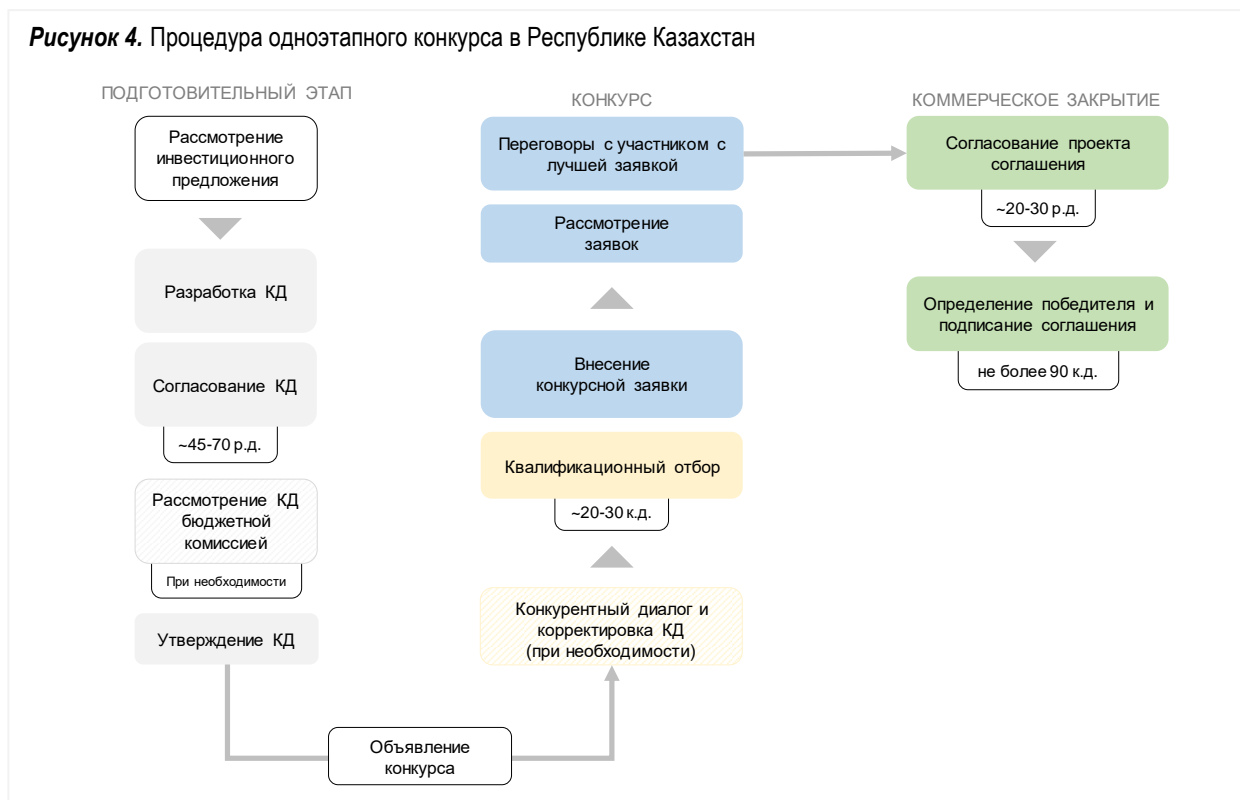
***Рисунок 4.*** Процедура одноэтапного конкурса в Республике Казахстан

ПОДГОТОВИТЕЛЬНЫЙ ЭТАП

Рассмотрение инвестиционного предложения

Разработка КД

Согласование КД

~45-70 р.д.

Рассмотрение КД бюджетной комиссией

При необходимости

Утверждение КД

Объявление конкурса

КОНКУРС

Конкурентный диалог и корректировка КД (при необходимости)

Квалификационный отбор

~20-30 к.д.

Внесение конкурсной заявки

Рассмотрение заявок

Переговоры с участником с лучшей заявкой

КОММЕРЧЕСКОЕ ЗАКРЫТИЕ

Согласование проекта соглашения

~20-30 р.д.

Определение победителя и подписание соглашения

не более 90 к.д.